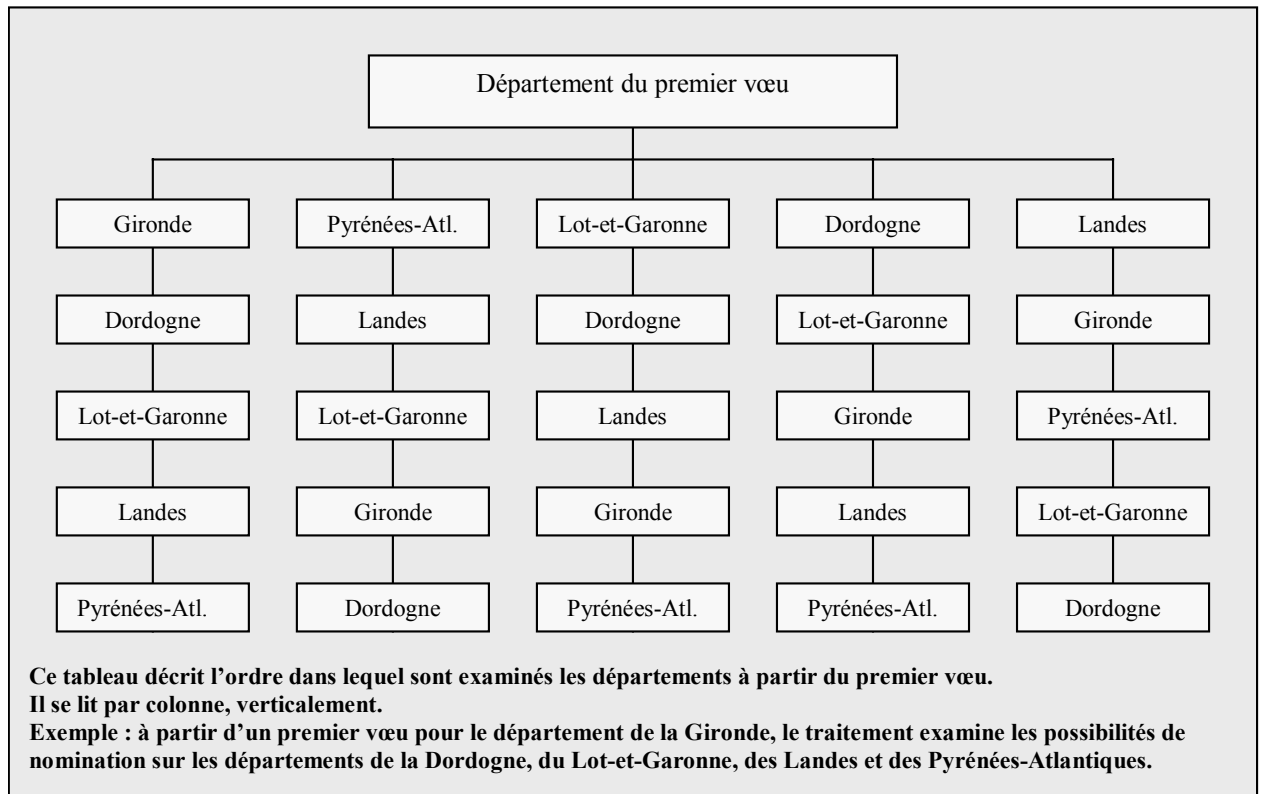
Département du premier vœu

Gironde
Dordogne
Lot-et-Garonne
Landes
Pyrénées-Atl.

Pyrénées-Atl.
Landes
Lot-et-Garonne
Gironde
Dordogne

Lot-et-Garonne
Dordogne
Landes
Gironde
Pyrénées-Atl.

Dordogne
Lot-et-Garonne
Gironde
Landes
Pyrénées-Atl.

Landes
Gironde
Pyrénées-Atl.
Lot-et-Garonne
Dordogne

Ce tableau décrit l'ordre dans lequel sont examinés les départements à partir du premier vœu.
Il se lit par colonne, verticalement.
Exemple : à partir d'un premier vœu pour le département de la Gironde, le traitement examine les possibilités de nomination sur les départements de la Dordogne, du Lot-et-Garonne, des Landes et des Pyrénées-Atlantiques.